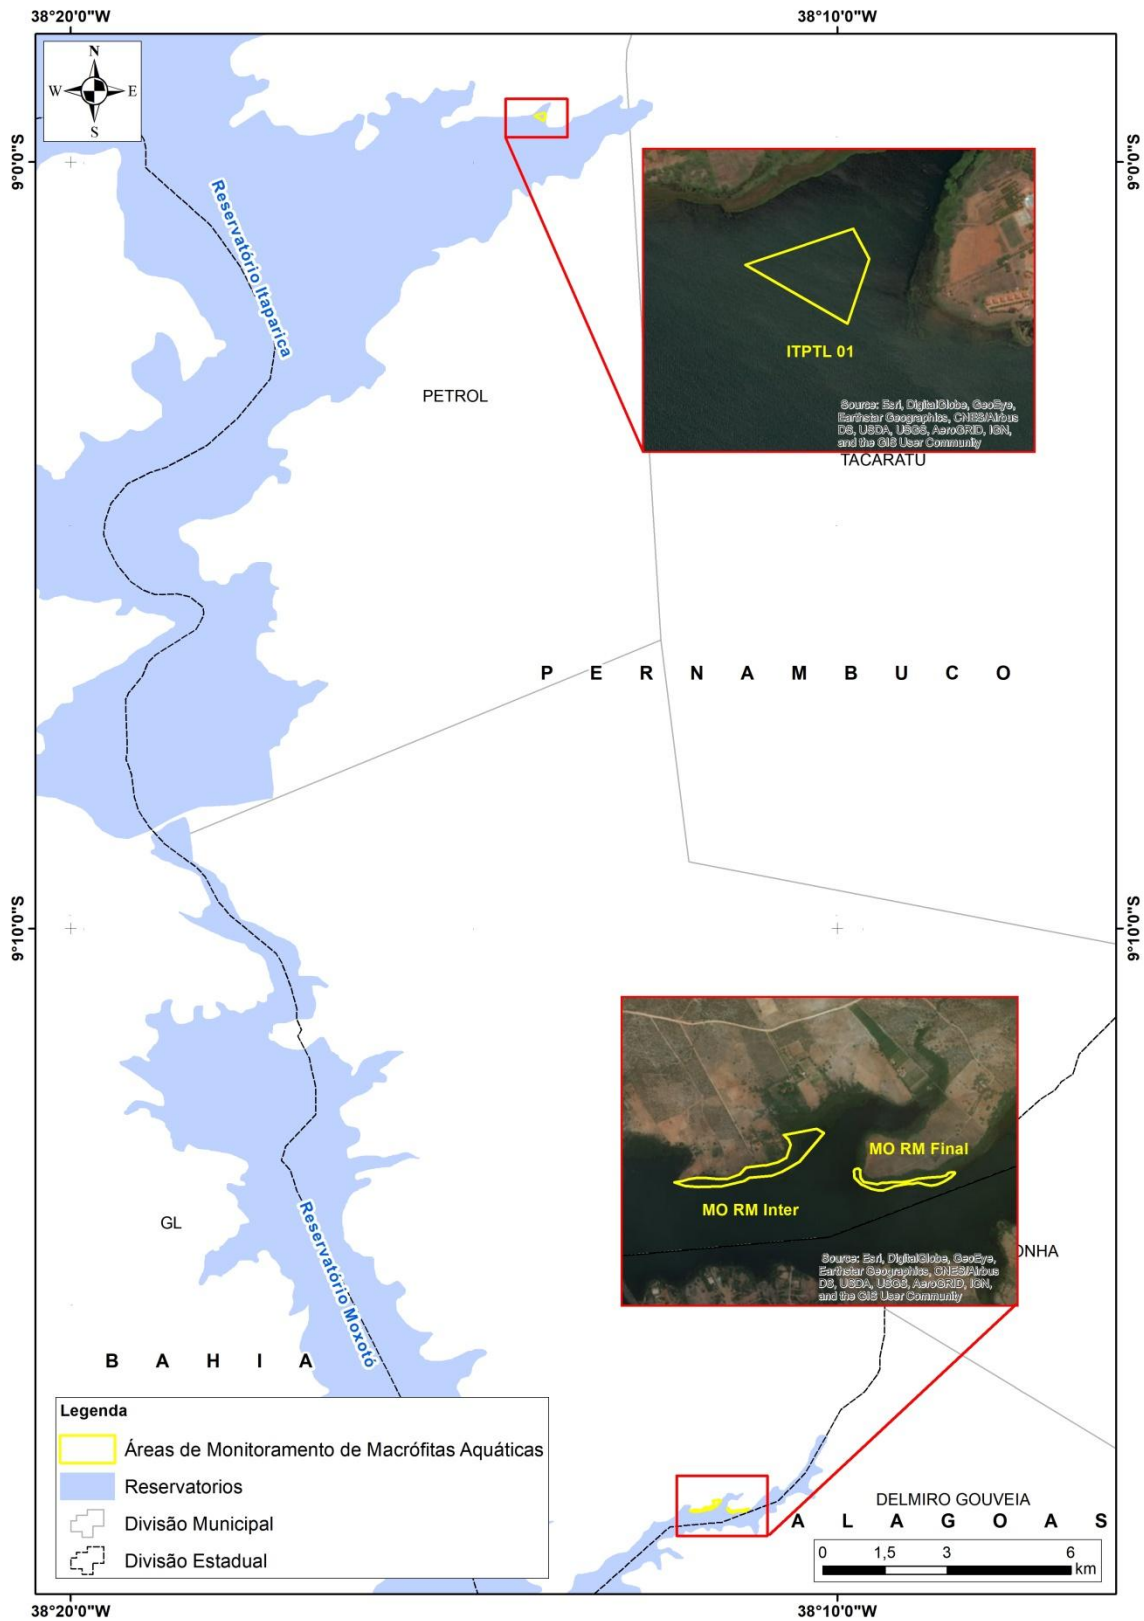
38°20'0"W

38°10'0"W

N
W E
S

9°0'0"S

9°0'0"S

Reservatório Itaparica

ITPTL 01

Source: Esri, DigitalGlobe, GeoEye, Earthstar Geographics, CNES/Airbus DS, USDA, USGS, AeroGRID, IGN, and the GIS User Community

PETROL

TACARATU

P E R N A M B U C O

9°10'0"S

9°10'0"S

MO RM Final

MO RM Inter

Source: Esri, DigitalGlobe, GeoEye, Earthstar Geographics, CNES/Airbus DS, USDA, USGS, AeroGRID, IGN, and the GIS User Community

ONHA

GL

Reservatório Moxotó

B A H I A

Legenda

Áreas de Monitoramento de Macrófitas Aquáticas

Reservatorios

Divisão Municipal

Divisão Estadual

DELMIRO GOUVEIA

A L A G O A S

0 1,5 3 6 km

38°20'0"W

38°10'0"W